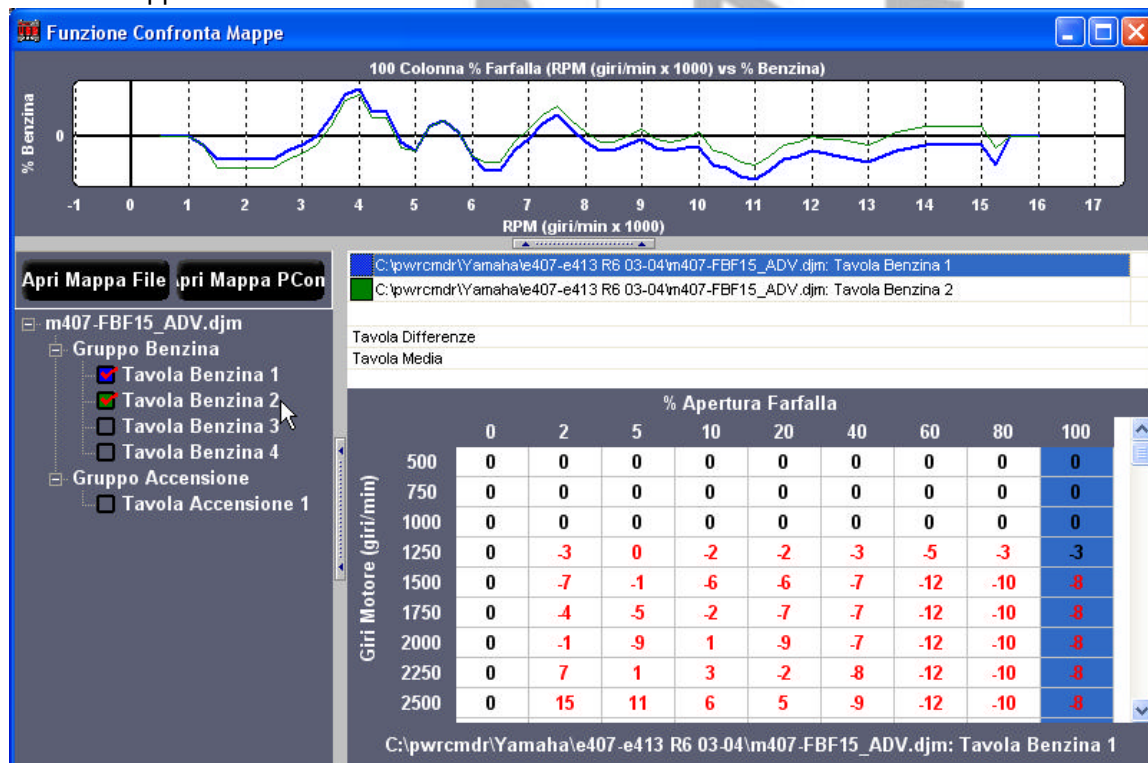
Funzione Confronta Mappe

100 Colonna % Farfalla (RPM (giri/min x 1000) vs % Benzina)

% Benzina

0

-1 0 1 2 3 4 5 6 7 8 9 10 11 12 13 14 15 16 17

RPM (giri/min x 1000)

Apri Mappa File
\pri Mappa PCon

m407-FBF15_ADV.djm
Gruppo Benzina
Tavola Benzina 1
Tavola Benzina 2
Tavola Benzina 3
Tavola Benzina 4
Gruppo Accensione
Tavola Accensione 1

C:\pwrcmdr\Yamaha\e407-e413 R6 03-04\m407-FBF15_ADV.djm: Tavola Benzina 1
C:\pwrcmdr\Yamaha\e407-e413 R6 03-04\m407-FBF15_ADV.djm: Tavola Benzina 2

Tavola Differenze
Tavola Media

% Apertura Farfalla

Giri Motore (giri/min)

| | 0 | 2 | 5 | 10 | 20 | 40 | 60 | 80 | 100 |
|---|---|---|---|---|---|---|---|---|---|
| 500 | 0 | 0 | 0 | 0 | 0 | 0 | 0 | 0 | 0 |
| 750 | 0 | 0 | 0 | 0 | 0 | 0 | 0 | 0 | 0 |
| 1000 | 0 | 0 | 0 | 0 | 0 | 0 | 0 | 0 | 0 |
| 1250 | 0 | -3 | 0 | -2 | -2 | -3 | -5 | -3 | -3 |
| 1500 | 0 | -7 | -1 | -6 | -6 | -7 | -12 | -10 | -8 |
| 1750 | 0 | -4 | -5 | -2 | -7 | -7 | -12 | -10 | -8 |
| 2000 | 0 | -1 | -9 | 1 | -9 | -7 | -12 | -10 | -8 |
| 2250 | 0 | 7 | 1 | 3 | -2 | -8 | -12 | -10 | -8 |
| 2500 | 0 | 15 | 11 | 6 | 5 | -9 | -12 | -10 | -8 |

C:\pwrcmdr\Yamaha\e407-e413 R6 03-04\m407-FBF15_ADV.djm: Tavola Benzina 1